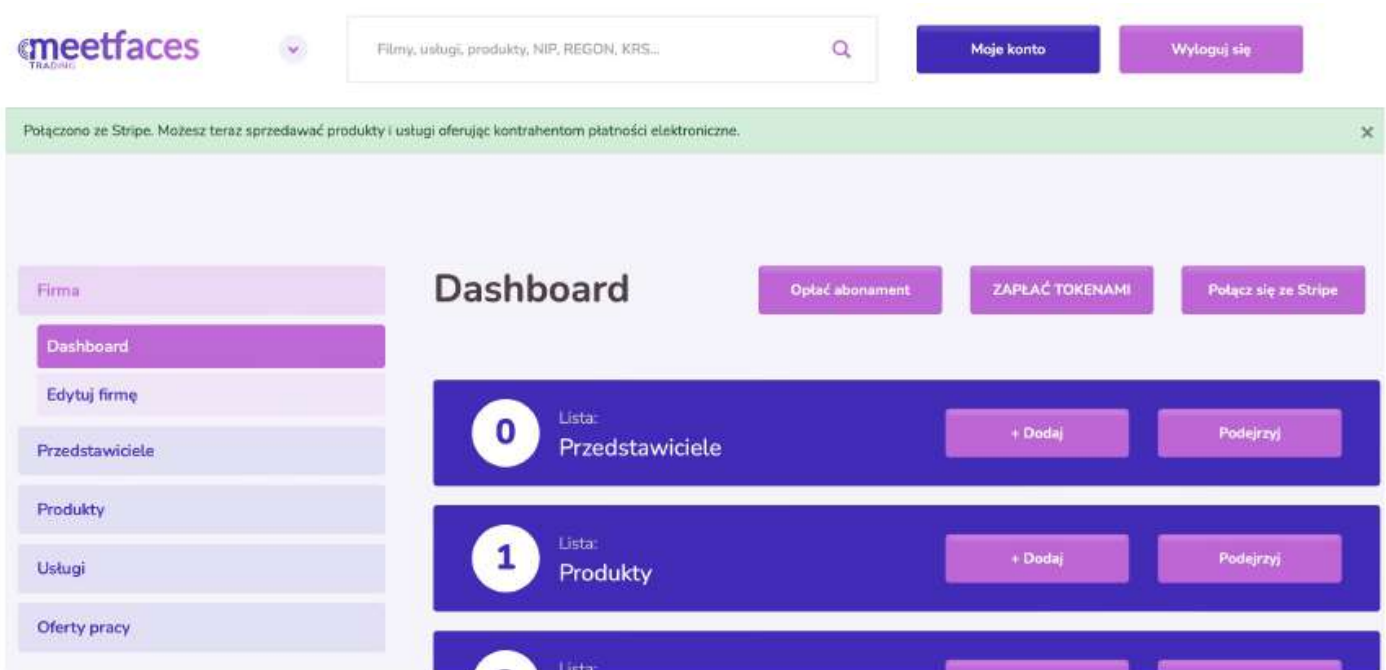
meetfaces
TRADING

Filmy, usługi, produkty, NIP, REGON, KRS...

Moje konto

Wyloguj się

Połączono ze Stripe. Możesz teraz sprzedawać produkty i usługi oferując kontrahentom płatności elektroniczne.

×

Firma

Dashboard

Edytuj firmę

Przedstawiciele

Produkty

Usługi

Oferty pracy

Dashboard

Opłać abonament

ZAPŁAĆ TOKENAMI

Połącz się ze Stripe

0

Lista:

Przedstawiciele

+ Dodaj

Podejrzyj

1

Lista:

Produkty

+ Dodaj

Podejrzyj

Lista: